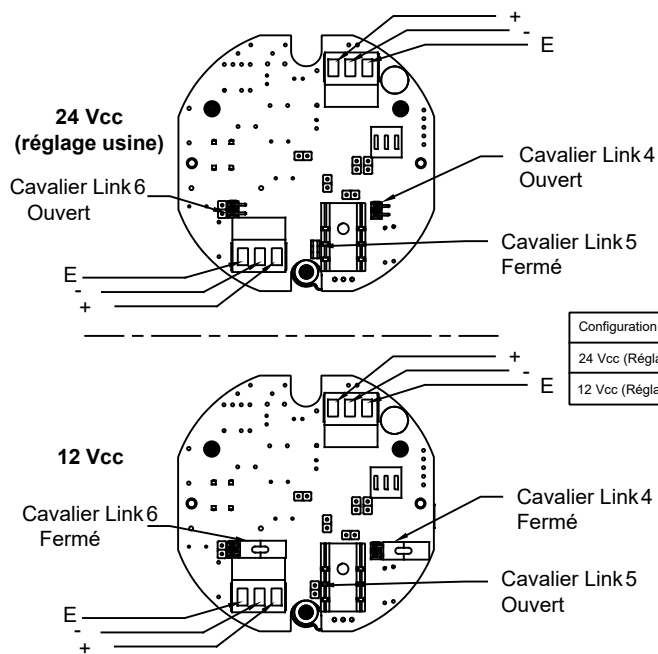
+
-
E

24 Vcc (réglage usine)

Cavalier Link 6 Ouvert

Cavalier Link 4 Ouvert

Cavalier Link 5 Fermé

E
-
+

| Configuration |
|---|
| 24 Vcc (Régla |
| 12 Vcc (Régla |

+
-
E

12 Vcc

Cavalier Link 6 Fermé

Cavalier Link 4 Fermé

Cavalier Link 5 Ouvert

E
-
+